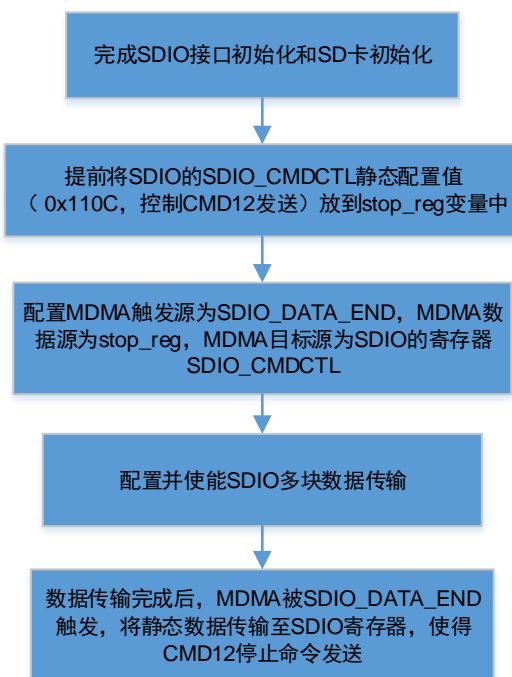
完成SDIO接口初始化和SD卡初始化

提前将SDIO的SDIO_CMDCTL静态配置值（0x110C，控制CMD12发送）放到stop_reg变量中

配置MDMA触发源为SDIO_DATA_END，MDMA数据源为stop_reg，MDMA目标源为SDIO的寄存器SDIO_CMDCTL

配置并使能SDIO多块数据传输

数据传输完成后，MDMA被SDIO_DATA_END触发，将静态数据传输至SDIO寄存器，使得CMD12停止命令发送